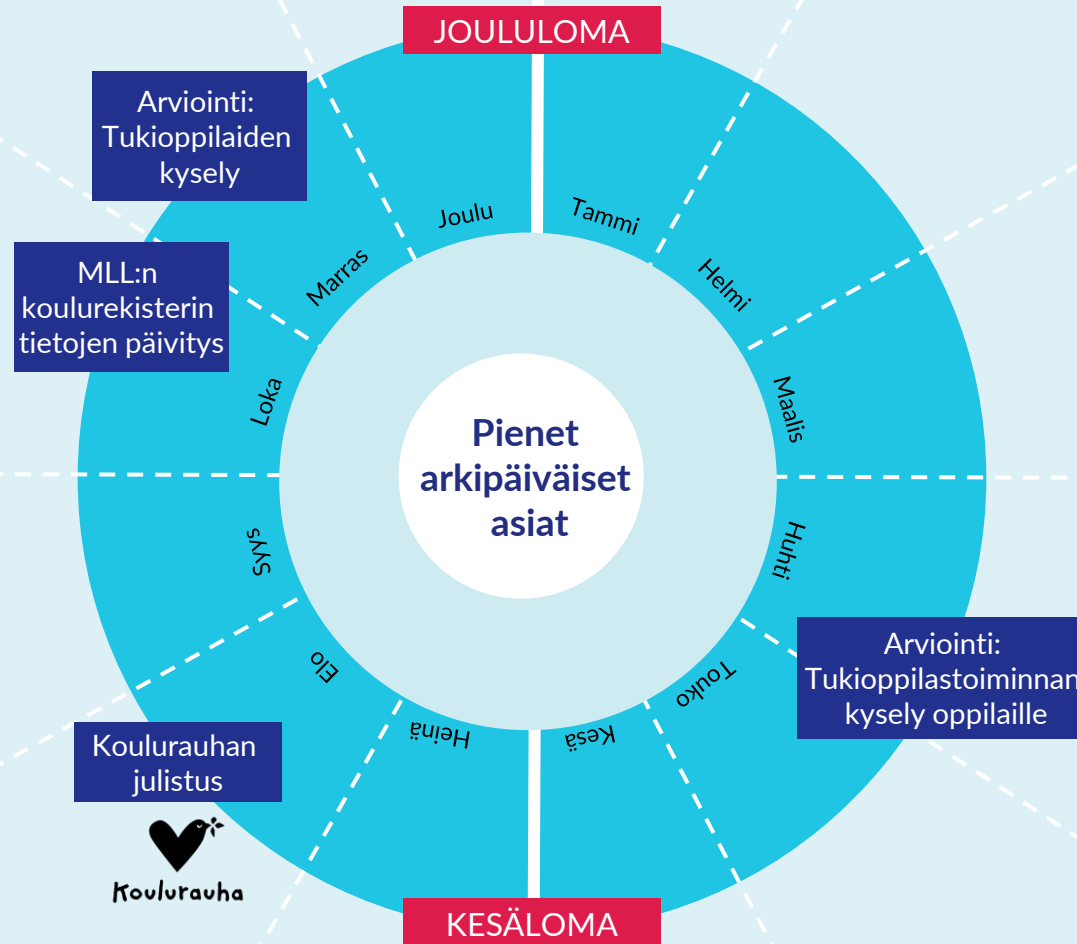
JOULULOMA

Arviointi: Tukioppilaiden kysely

MLL:n koulurekisterin tietojen päivitys

Joulu

Tammi

Marras

Helmi

Loka

Maalis

Pienet arkipäiväiset asiat

Syys

Huhti

Elo

Touko

Heinä

Kesä

Arviointi: Tukioppilastoiminnan kysely oppilaille

Koulurauhan julistus

Koulurauha

KESÄLOMA